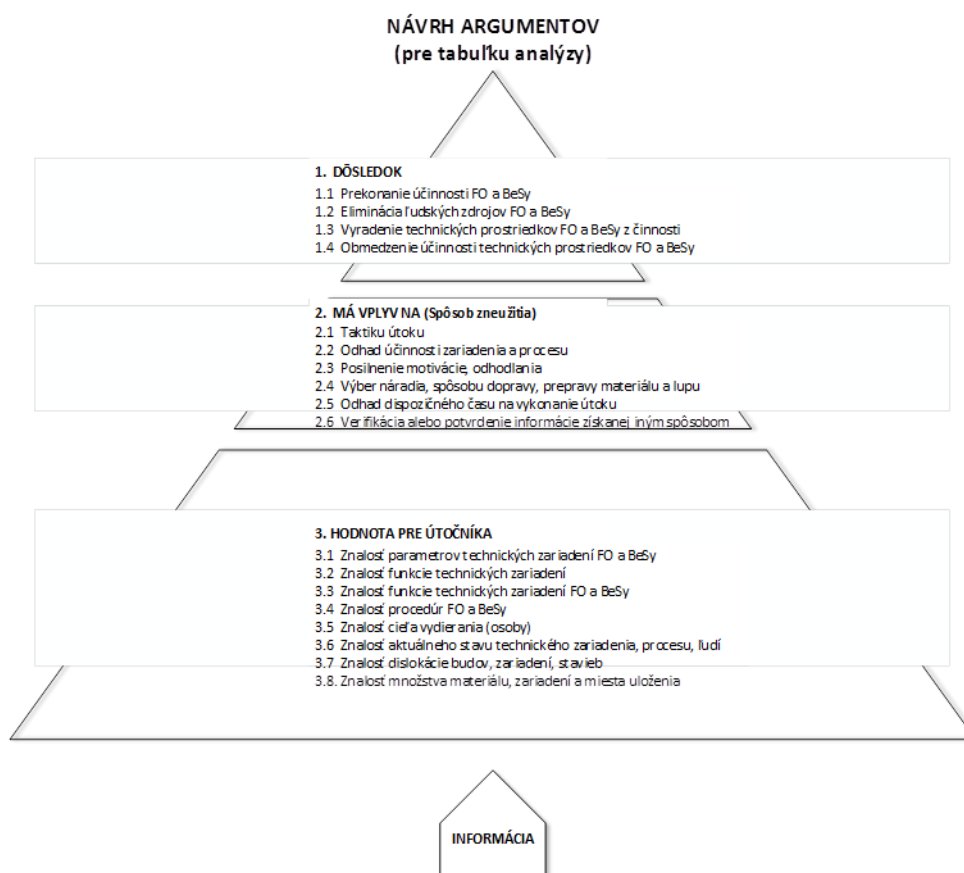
NÁVRH ARGUMENTOV
(pre tabuľku analýzy)

1. DÔSLEDOK
1.1 Prekonanie účinnosti FO a BeSy
1.2 Eliminácia ľudských zdrojov FO a BeSy
1.3 Vyradenie technických prostriedkov FO a BeSy z činnosti
1.4 Obmedzenie účinnosti technických prostriedkov FO a BeSy

2. MÁ VPLYV NA (Spôsob zneužitia)
2.1 Taktiku útoku
2.2 Odhad účinnosti zariadenia a procesu
2.3 Posilnenie motivácie, odhodlania
2.4 Výber náradia, spôsobu dopravy, prepravy materiálu a lupu
2.5 Odhad dispozičného času na vykonanie útoku
2.6 Verifikácia alebo potvrdenie informácie získanej iným spôsobom

3. HODNOTA PRE ÚTOČNÍKA
3.1 Znalosť parametrov technických zariadení FO a BeSy
3.2 Znalosť funkcie technických zariadení
3.3 Znalosť funkcie technických zariadení FO a BeSy
3.4 Znalosť procedúr FO a BeSy
3.5 Znalosť cieľa vydierania (osoby)
3.6 Znalosť aktuálneho stavu technického zariadenia, procesu, ľudí
3.7 Znalosť dislokácie budov, zariadení, stavieb
3.8. Znalosť množstva materiálu, zariadení a miesta uloženia

INFORMÁCIA